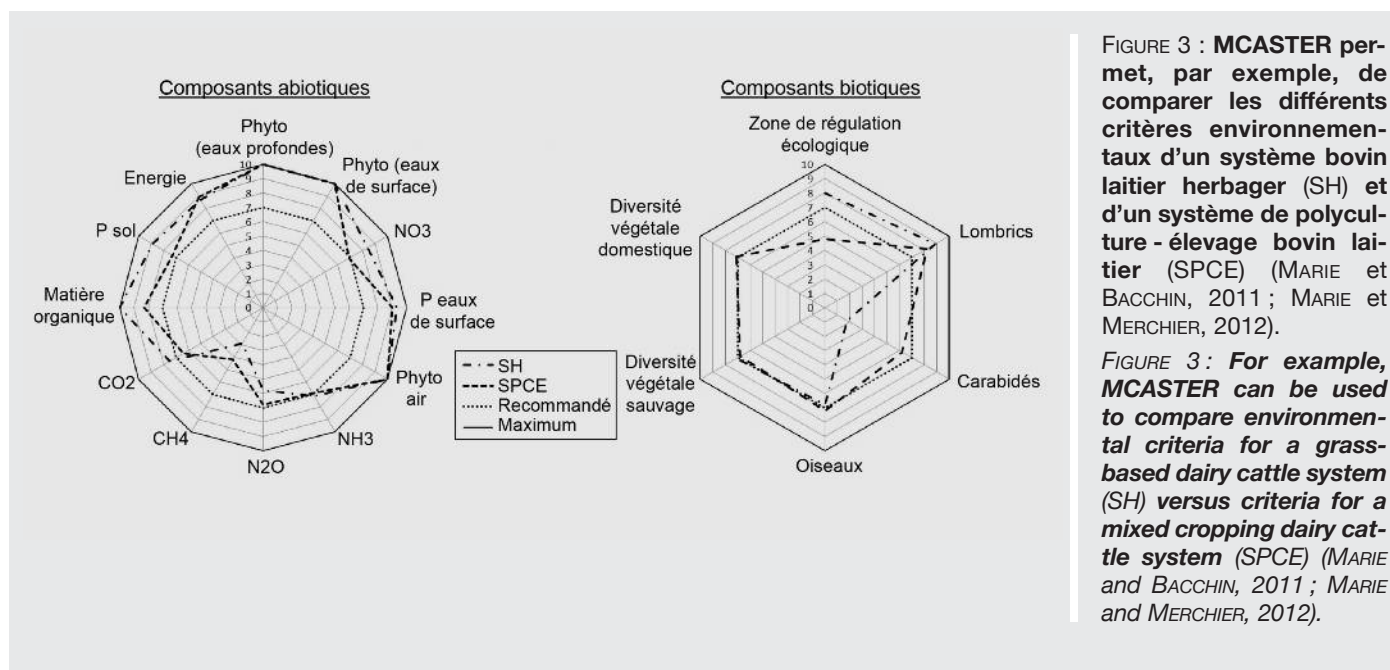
Composants abiotiques

Phyto (eaux profondes)

Phyto (eaux de surface)

NO3

P eaux de surface

Phyto air

NH3

N2O

CH4

CO2

Matière organique

P sol

Energie

10 9 8 7 6 5 4 3 2 1 0

- · - SH
- - - SPCE
······ Recommandé
—— Maximum

Composants biotiques

Zone de régulation écologique

Lombrics

Carabidés

Oiseaux

Diversité végétale sauvage

Diversité végétale domestique

10 9 8 7 6 5 4 3 2 1 0

FIGURE 3 : **MCASTER permet, par exemple, de comparer les différents critères environnementaux d'un système bovin laitier herbager** (SH) **et d'un système de polyculture - élevage bovin laitier** (SPCE) (MARIE et BACCHIN, 2011 ; MARIE et MERCHIER, 2012).

*FIGURE 3 : **For example, MCASTER can be used to compare environmental criteria for a grass-based dairy cattle system** (SH) **versus criteria for a mixed cropping dairy cattle system** (SPCE) (MARIE and BACCHIN, 2011 ; MARIE and MERCHIER, 2012).*